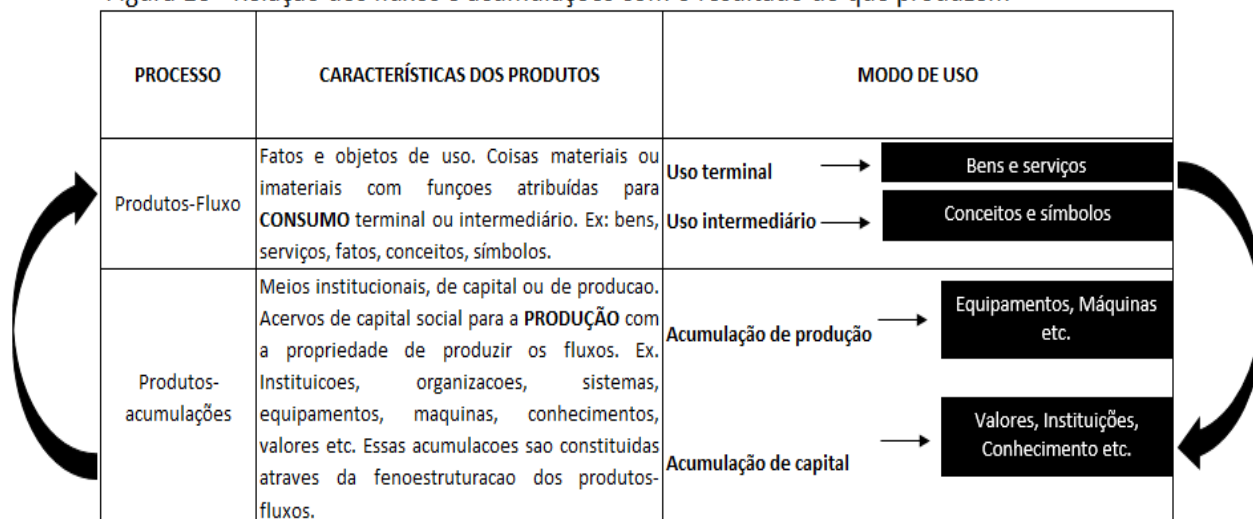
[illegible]

| PROCESSO | CARACTERÍSTICAS DOS PRODUTOS | MODO DE USO |
|---|---|---|
| Produtos-Fluxo | Fatos e objetos de uso. Coisas materiais ou imateriais com funçoes atribuídas para **CONSUMO** terminal ou intermediário. Ex: bens, serviços, fatos, conceitos, símbolos. | **Uso terminal** → Bens e serviços<br>**Uso intermediário** → Conceitos e símbolos |
| Produtos-acumulações | Meios institucionais, de capital ou de producao. Acervos de capital social para a **PRODUÇÃO** com a propriedade de produzir os fluxos. Ex. Instituicoes, organizacoes, sistemas, equipamentos, maquinas, conhecimentos, valores etc. Essas acumulacoes sao constituidas atraves da fenoestruturacao dos produtos-fluxos. | **Acumulação de produção** → Equipamentos, Máquinas etc.<br>**Acumulação de capital** → Valores, Instituições, Conhecimento etc. |